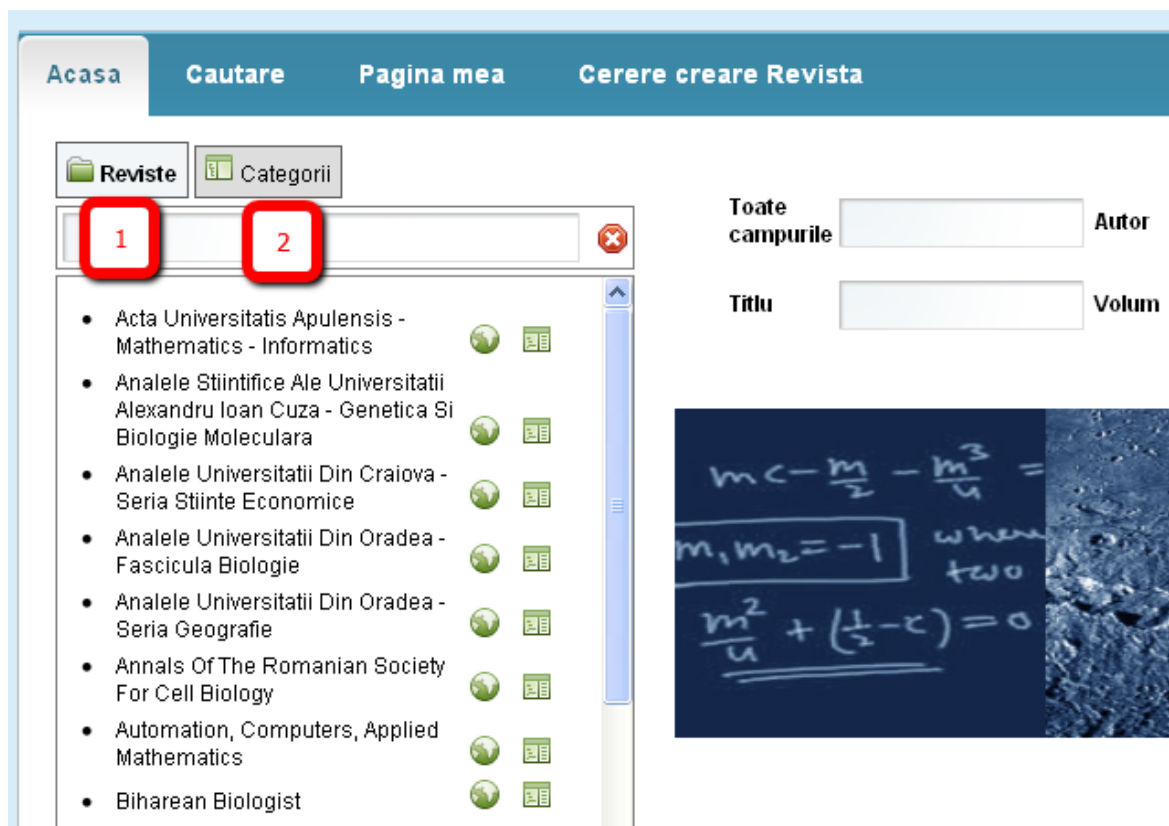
Acasa | Cautare | Pagina mea | Cerere creare Revista

Reviste | Categorii

1 | 2

- Acta Universitatis Apulensis - Mathematics - Informatics
- Analele Stiintifice Ale Universitatii Alexandru Ioan Cuza - Genetica Si Biologie Moleculara
- Analele Universitatii Din Craiova - Seria Stiinte Economice
- Analele Universitatii Din Oradea - Fascicula Biologie
- Analele Universitatii Din Oradea - Seria Geografie
- Annals Of The Romanian Society For Cell Biology
- Automation, Computers, Applied Mathematics
- Biharean Biologist

Toate campurile | Autor

Titlu | Volum

$mc - \frac{m}{2} - \frac{m^3}{4} =$

$m_1 m_2 = -1$ where two

$\frac{m^2}{4} + (\frac{1}{2} - c) = 0$